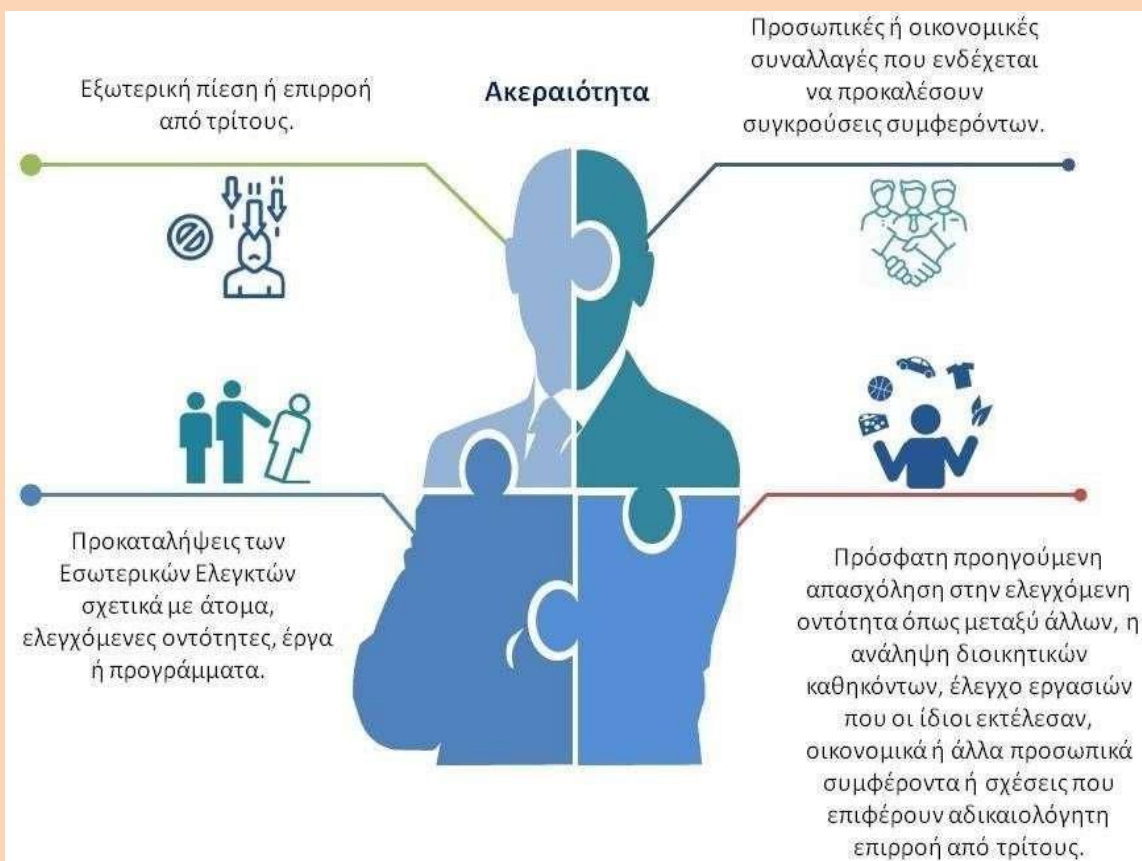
Ακεραιότητα

Εξωτερική πίεση ή επιρροή από τρίτους.

Προσωπικές ή οικονομικές συναλλαγές που ενδέχεται να προκαλέσουν συγκρούσεις συμφερόντων.

Προκαταλήψεις των Εσωτερικών Ελεγκτών σχετικά με άτομα, ελεγχόμενες οντότητες, έργα ή προγράμματα.

Πρόσφατη προηγούμενη απασχόληση στην ελεγχόμενη οντότητα όπως μεταξύ άλλων, η ανάληψη διοικητικών καθηκόντων, έλεγχο εργασιών που οι ίδιοι εκτέλεσαν, οικονομικά ή άλλα προσωπικά συμφέροντα ή σχέσεις που επιφέρουν αδικαιολόγητη επιρροή από τρίτους.